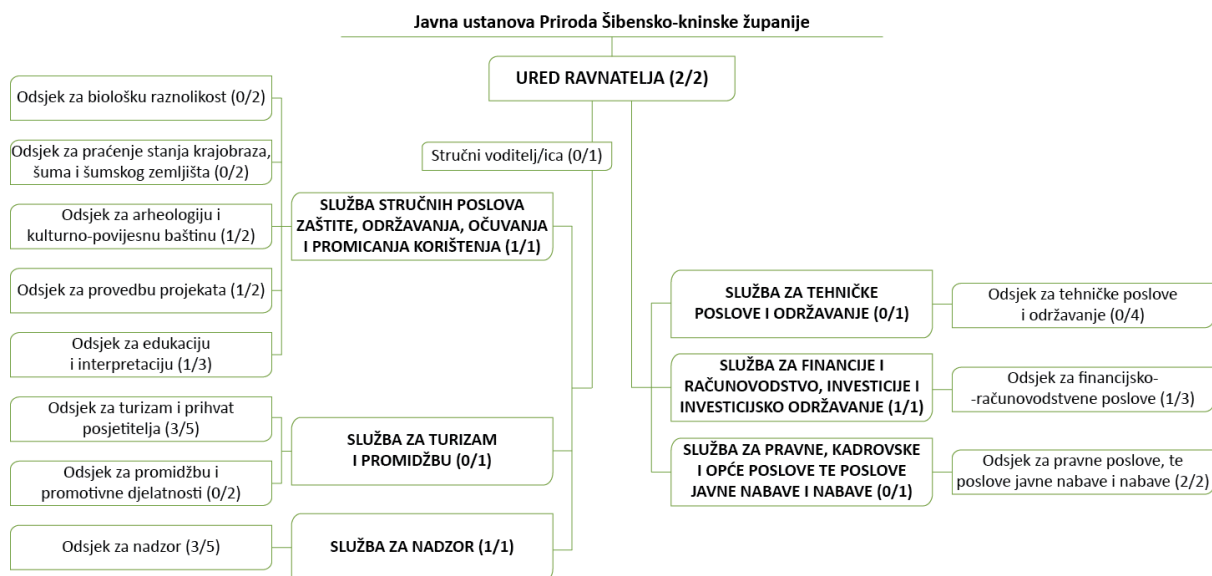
Javna ustanova Priroda Šibensko-kninske županije

URED RAVNATELJA (2/2)

Stručni voditelj/ica (0/1)

SLUŽBA STRUČNIH POSLOVA ZAŠTITE, ODRŽAVANJA, OČUVANJA I PROMICANJA KORIŠTENJA (1/1)

Odsjek za biološku raznolikost (0/2)

Odsjek za praćenje stanja krajobraza, šuma i šumskog zemljišta (0/2)

Odsjek za arheologiju i kulturno-povijesnu baštinu (1/2)

Odsjek za provedbu projekata (1/2)

Odsjek za edukaciju i interpretaciju (1/3)

SLUŽBA ZA TURIZAM I PROMIDŽBU (0/1)

Odsjek za turizam i prihvat posjetitelja (3/5)

Odsjek za promidžbu i promotivne djelatnosti (0/2)

SLUŽBA ZA NADZOR (1/1)

Odsjek za nadzor (3/5)

SLUŽBA ZA TEHNIČKE POSLOVE I ODRŽAVANJE (0/1)

Odsjek za tehničke poslove i održavanje (0/4)

SLUŽBA ZA FINANCIJE I RAČUNOVODSTVO, INVESTICIJE I INVESTICIJSKO ODRŽAVANJE (1/1)

Odsjek za financijsko-računovodstvene poslove (1/3)

SLUŽBA ZA PRAVNE, KADROVSKE I OPĆE POSLOVE TE POSLOVE JAVNE NABAVE I NABAVE (0/1)

Odsjek za pravne poslove, te poslove javne nabave i nabave (2/2)